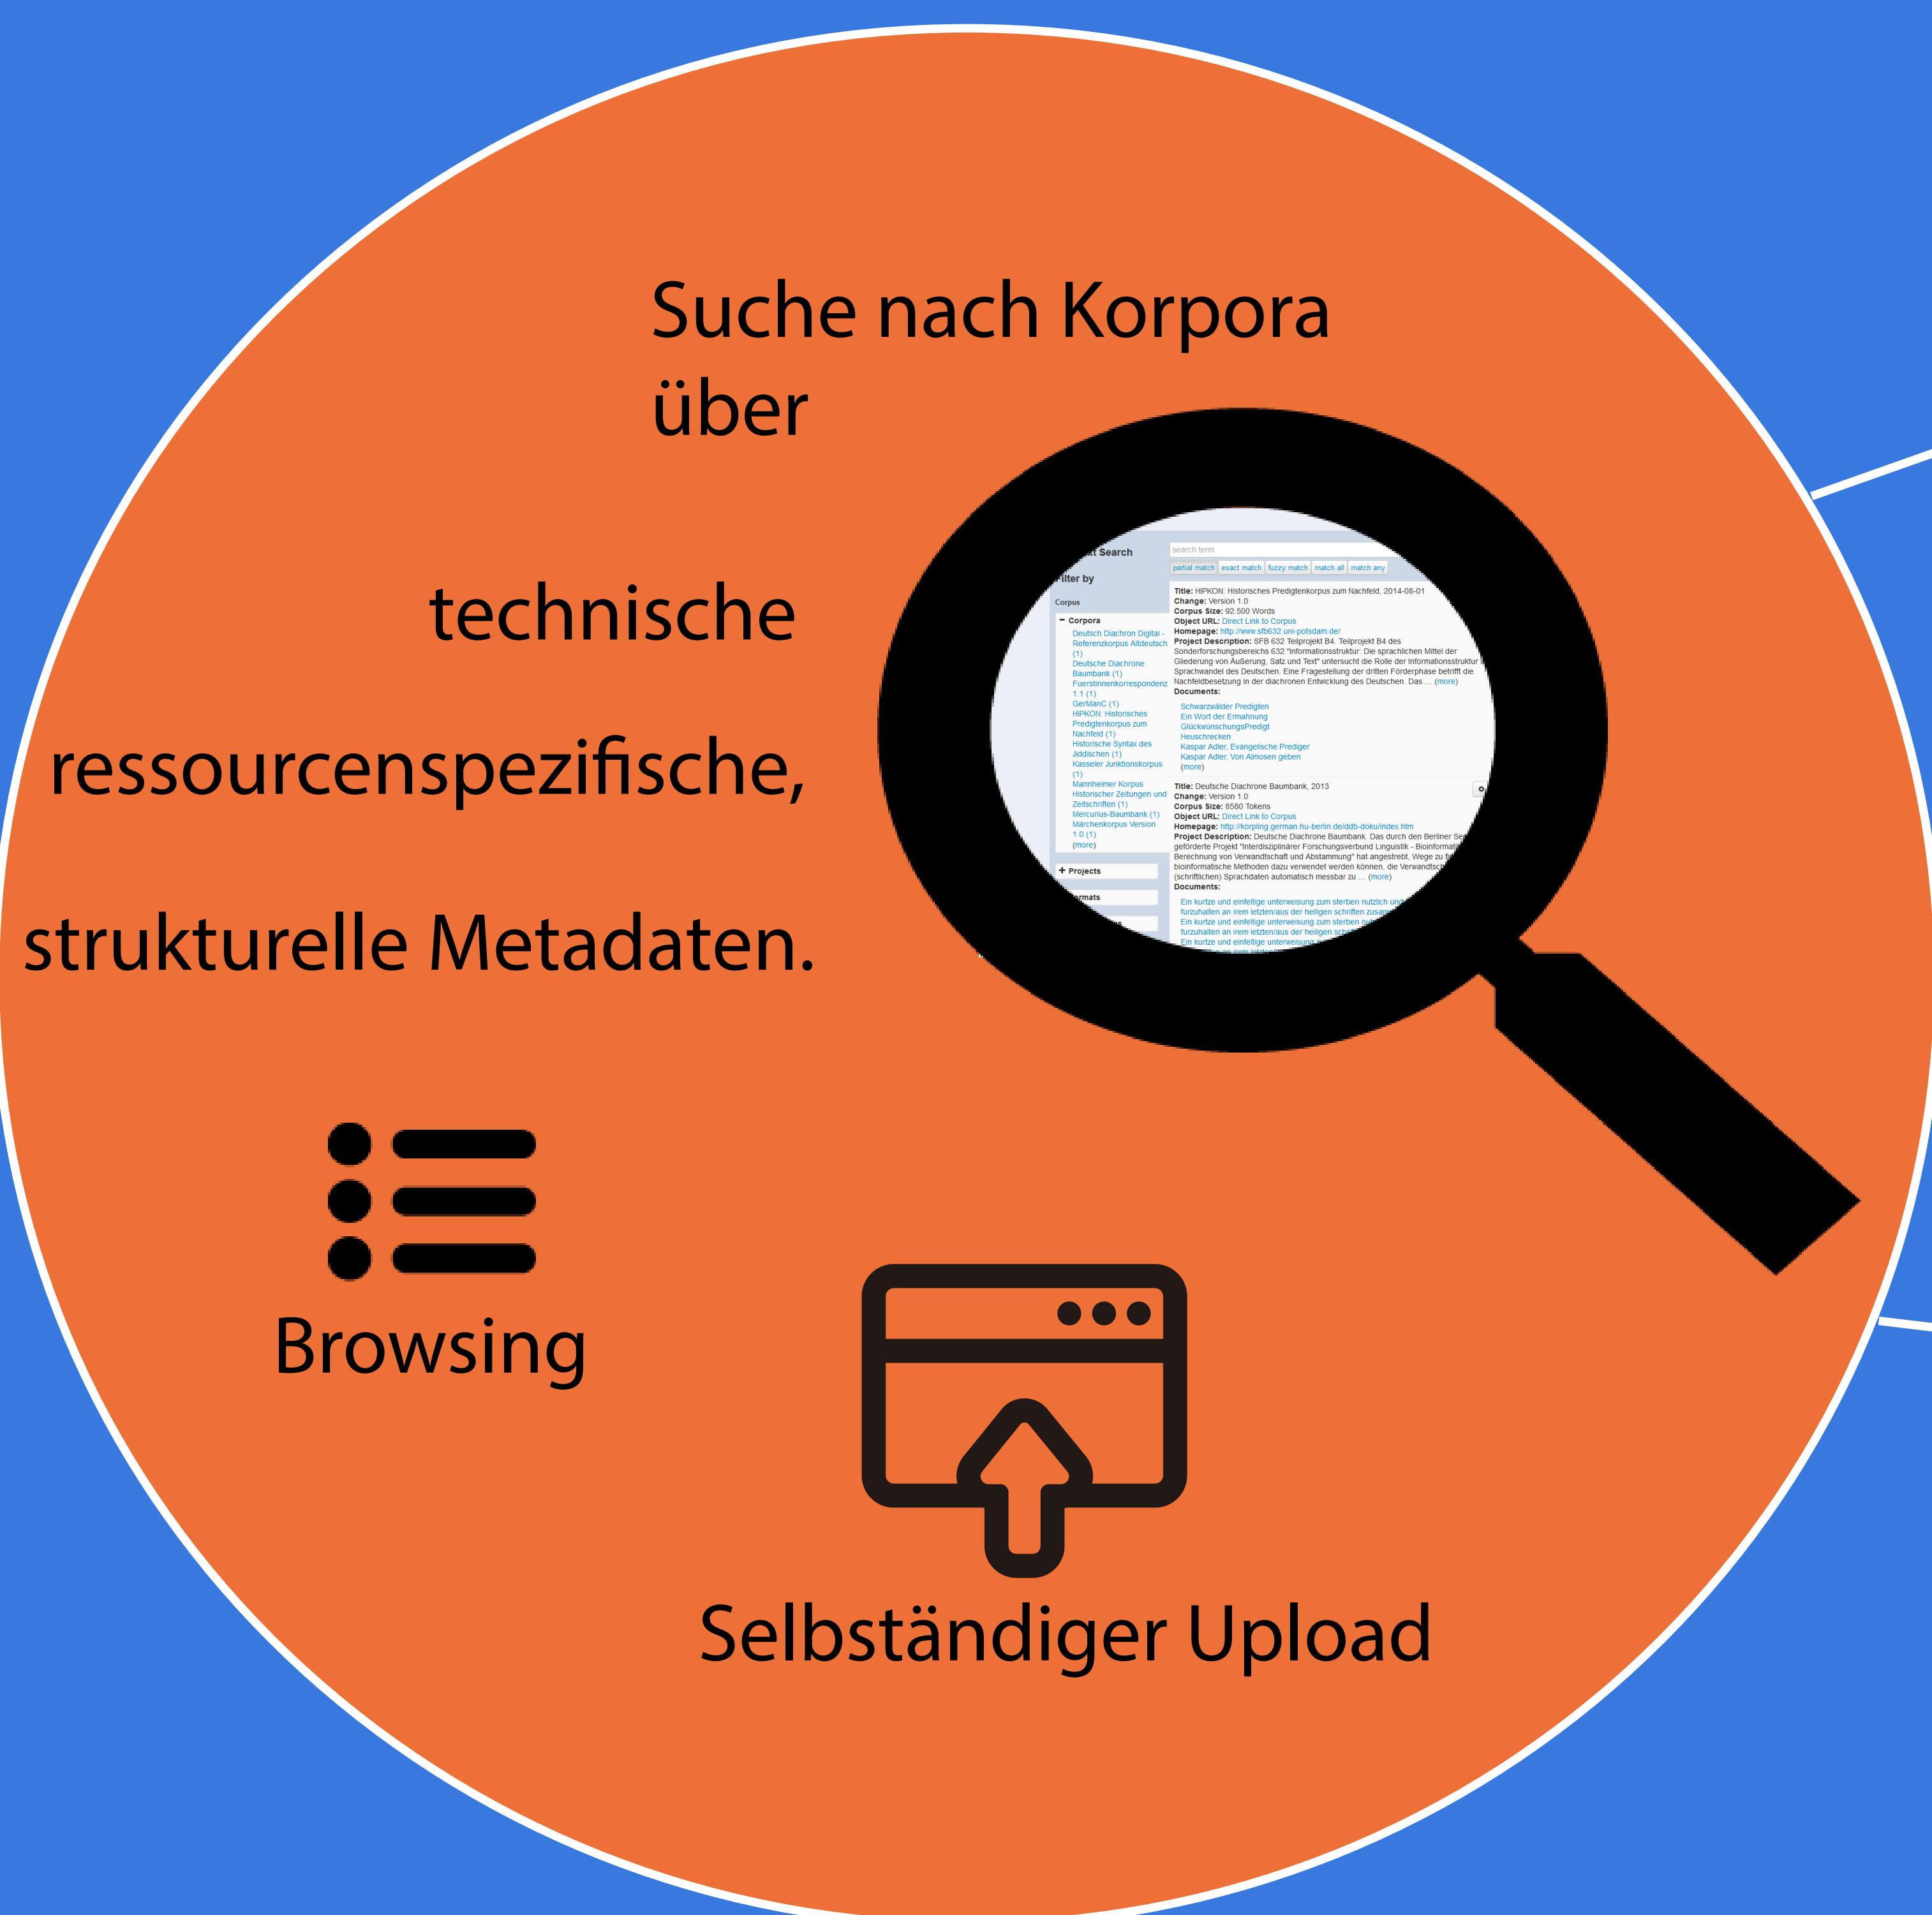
Suche nach Korpora über

technische

ressourcenspezifische,

strukturelle Metadaten.

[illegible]t Search

search term

partial match | exact match | fuzzy match | match all | match any

Filter by

Corpus

− Corpora

Deutsch Diachron Digital - Referenzkorpus Altdeutsch (1)
Deutsche Diachrone Baumbank (1)
Fuerstinnenkorrespondenz 1.1 (1)
GerManC (1)
HIPKON: Historisches Predigtenkorpus zum Nachfeld (1)
Historische Syntax des Jiddischen (1)
Kasseler Junktionskorpus (1)
Mannheimer Korpus Historischer Zeitungen und Zeitschriften (1)
Mercurius-Baumbank (1)
Märchenkorpus Version 1.0 (1)
(more)

+ Projects

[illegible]rmats

Title: HIPKON: Historisches Predigtenkorpus zum Nachfeld, 2014-08-01
Change: Version 1.0
Corpus Size: 92.500 Words
Object URL: Direct Link to Corpus
Homepage: http://www.sfb632.uni-potsdam.de/
Project Description: SFB 632 Teilprojekt B4. Teilprojekt B4 des Sonderforschungsbereichs 632 "Informationsstruktur: Die sprachlichen Mittel der Gliederung von Äußerung, Satz und Text" untersucht die Rolle der Informationsstruktur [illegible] Sprachwandel des Deutschen. Eine Fragestellung der dritten Förderphase betrifft die Nachfeldbesetzung in der diachronen Entwicklung des Deutschen. Das ... (more)
Documents:
Schwarzwälder Predigten
Ein Wort der Ermahnung
GlückwünschungsPredigt
Heuschrecken
Kaspar Adler, Evangelische Prediger
Kaspar Adler, Von Almosen geben
(more)

Title: Deutsche Diachrone Baumbank, 2013
Change: Version 1.0
Corpus Size: 8580 Tokens
Object URL: Direct Link to Corpus
Homepage: http://korpling.german.hu-berlin.de/ddb-doku/index.htm
Project Description: Deutsche Diachrone Baumbank. Das durch den Berliner Se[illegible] geförderte Projekt "Interdisziplinärer Forschungsverbund Linguistik - Bioinformat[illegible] Berechnung von Verwandtschaft und Abstammung" hat angestrebt, Wege zu f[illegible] bioinformatische Methoden dazu verwendet werden können, die Verwandtsch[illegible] (schriftlichen) Sprachdaten automatisch messbar zu ... (more)
Documents:
Ein kurtze und einfeltige unterweisung zum sterben nutzlich und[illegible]
furzuhalten an irem letzten/aus der heiligen schriften zusam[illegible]
Ein kurtze und einfeltige unterweisung zum sterben n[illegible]
furzuhalten an irem letzten/aus der heiligen sch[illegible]
Ein kurtze und einfeltige unterweisung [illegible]

Browsing

Selbständiger Upload